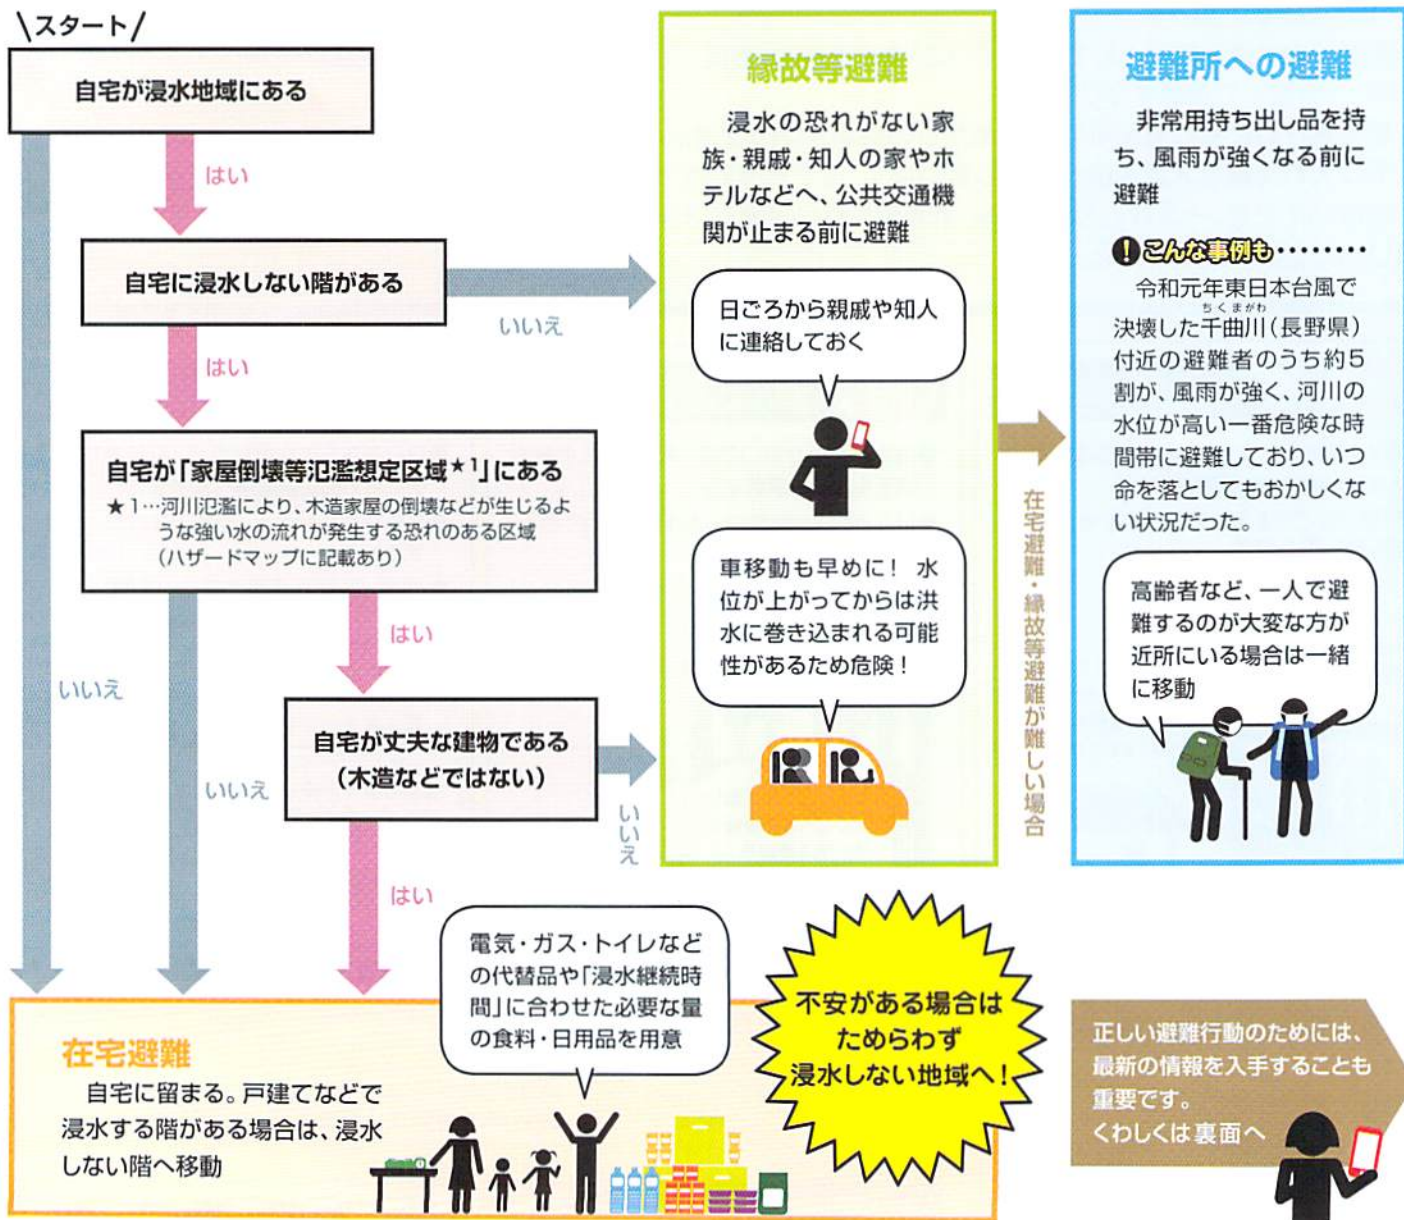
\スタート/

自宅が浸水地域にある

はい

自宅に浸水しない階がある

いいえ

はい

自宅が「家屋倒壊等氾濫想定区域★1」にある
★1…河川氾濫により、木造家屋の倒壊などが生じるような強い水の流れが発生する恐れのある区域（ハザードマップに記載あり）

はい

いいえ

自宅が丈夫な建物である（木造などではない）

いいえ

いいえ

はい

緑故等避難

浸水の恐れがない家族・親戚・知人の家やホテルなどへ、公共交通機関が止まる前に避難

日ごろから親戚や知人に連絡しておく

車移動も早めに！ 水位が上がってからは洪水に巻き込まれる可能性があるため危険！

在宅避難・縁故等避難が難しい場合

避難所への避難

非常用持ち出し品を持ち、風雨が強くなる前に避難

こんな事例も……

令和元年東日本台風で決壊した千曲川（ちくまがわ）（長野県）付近の避難者のうち約5割が、風雨が強く、河川の水位が高い一番危険な時間帯に避難しており、いつ命を落としてもおかしくない状況だった。

高齢者など、一人で避難するのが大変な方が近所にいる場合は一緒に移動

在宅避難

自宅に留まる。戸建てなどで浸水する階がある場合は、浸水しない階へ移動

電気・ガス・トイレなどの代替品や「浸水継続時間」に合わせた必要な量の食料・日用品を用意

不安がある場合はためらわず浸水しない地域へ！

正しい避難行動のためには、最新の情報を入手することも重要です。
くわしくは裏面へ